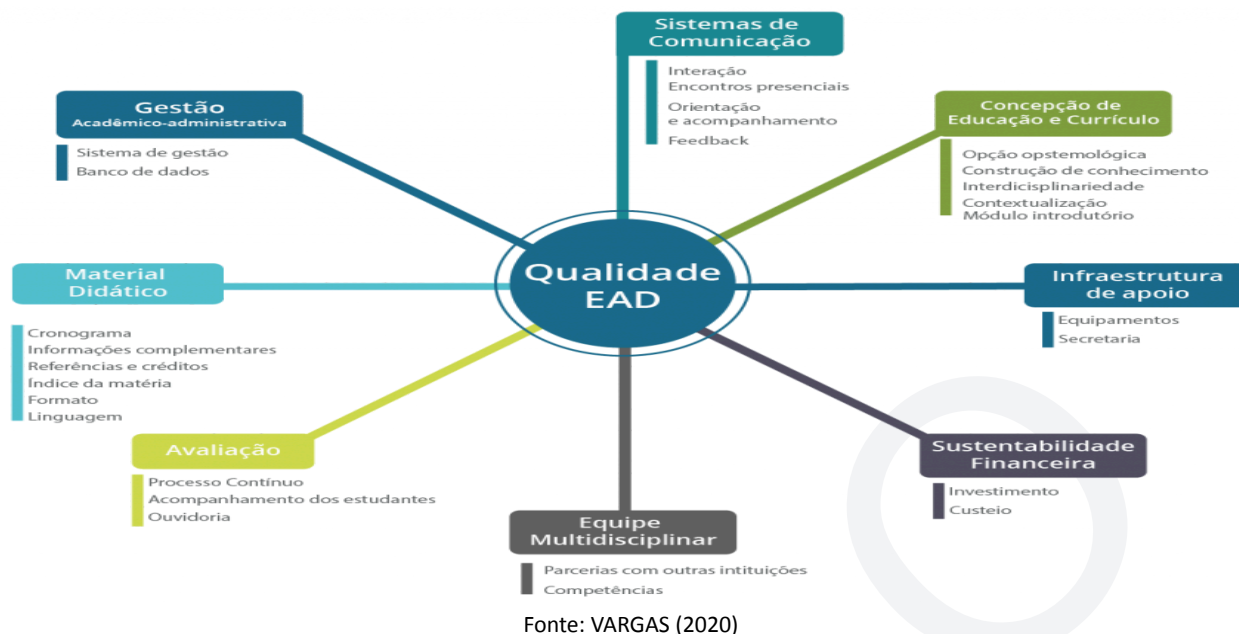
Sistemas de Comunicação

Interação
Encontros presenciais
Orientação e acompanhamento
Feedback

Gestão
Acadêmico-administrativa

Sistema de gestão
Banco de dados

Concepção de Educação e Currículo

Opção opstemológica
Construção de conhecimento
Interdicisplinariedade
Contextualização
Módulo introdutório

Material Didático

Cronograma
Informações complementares
Referências e créditos
Índice da matéria
Formato
Linguagem

Qualidade EAD

Infraestrutura de apoio

Equipamentos
Secretaria

Avaliação

Processo Contínuo
Acompanhamento dos estudantes
Ouvidoria

Sustentabilidade Financeira

Investimento
Custeio

Equipe Multidisciplinar

Parcerias com outras intituições
Competências

Fonte: VARGAS (2020)